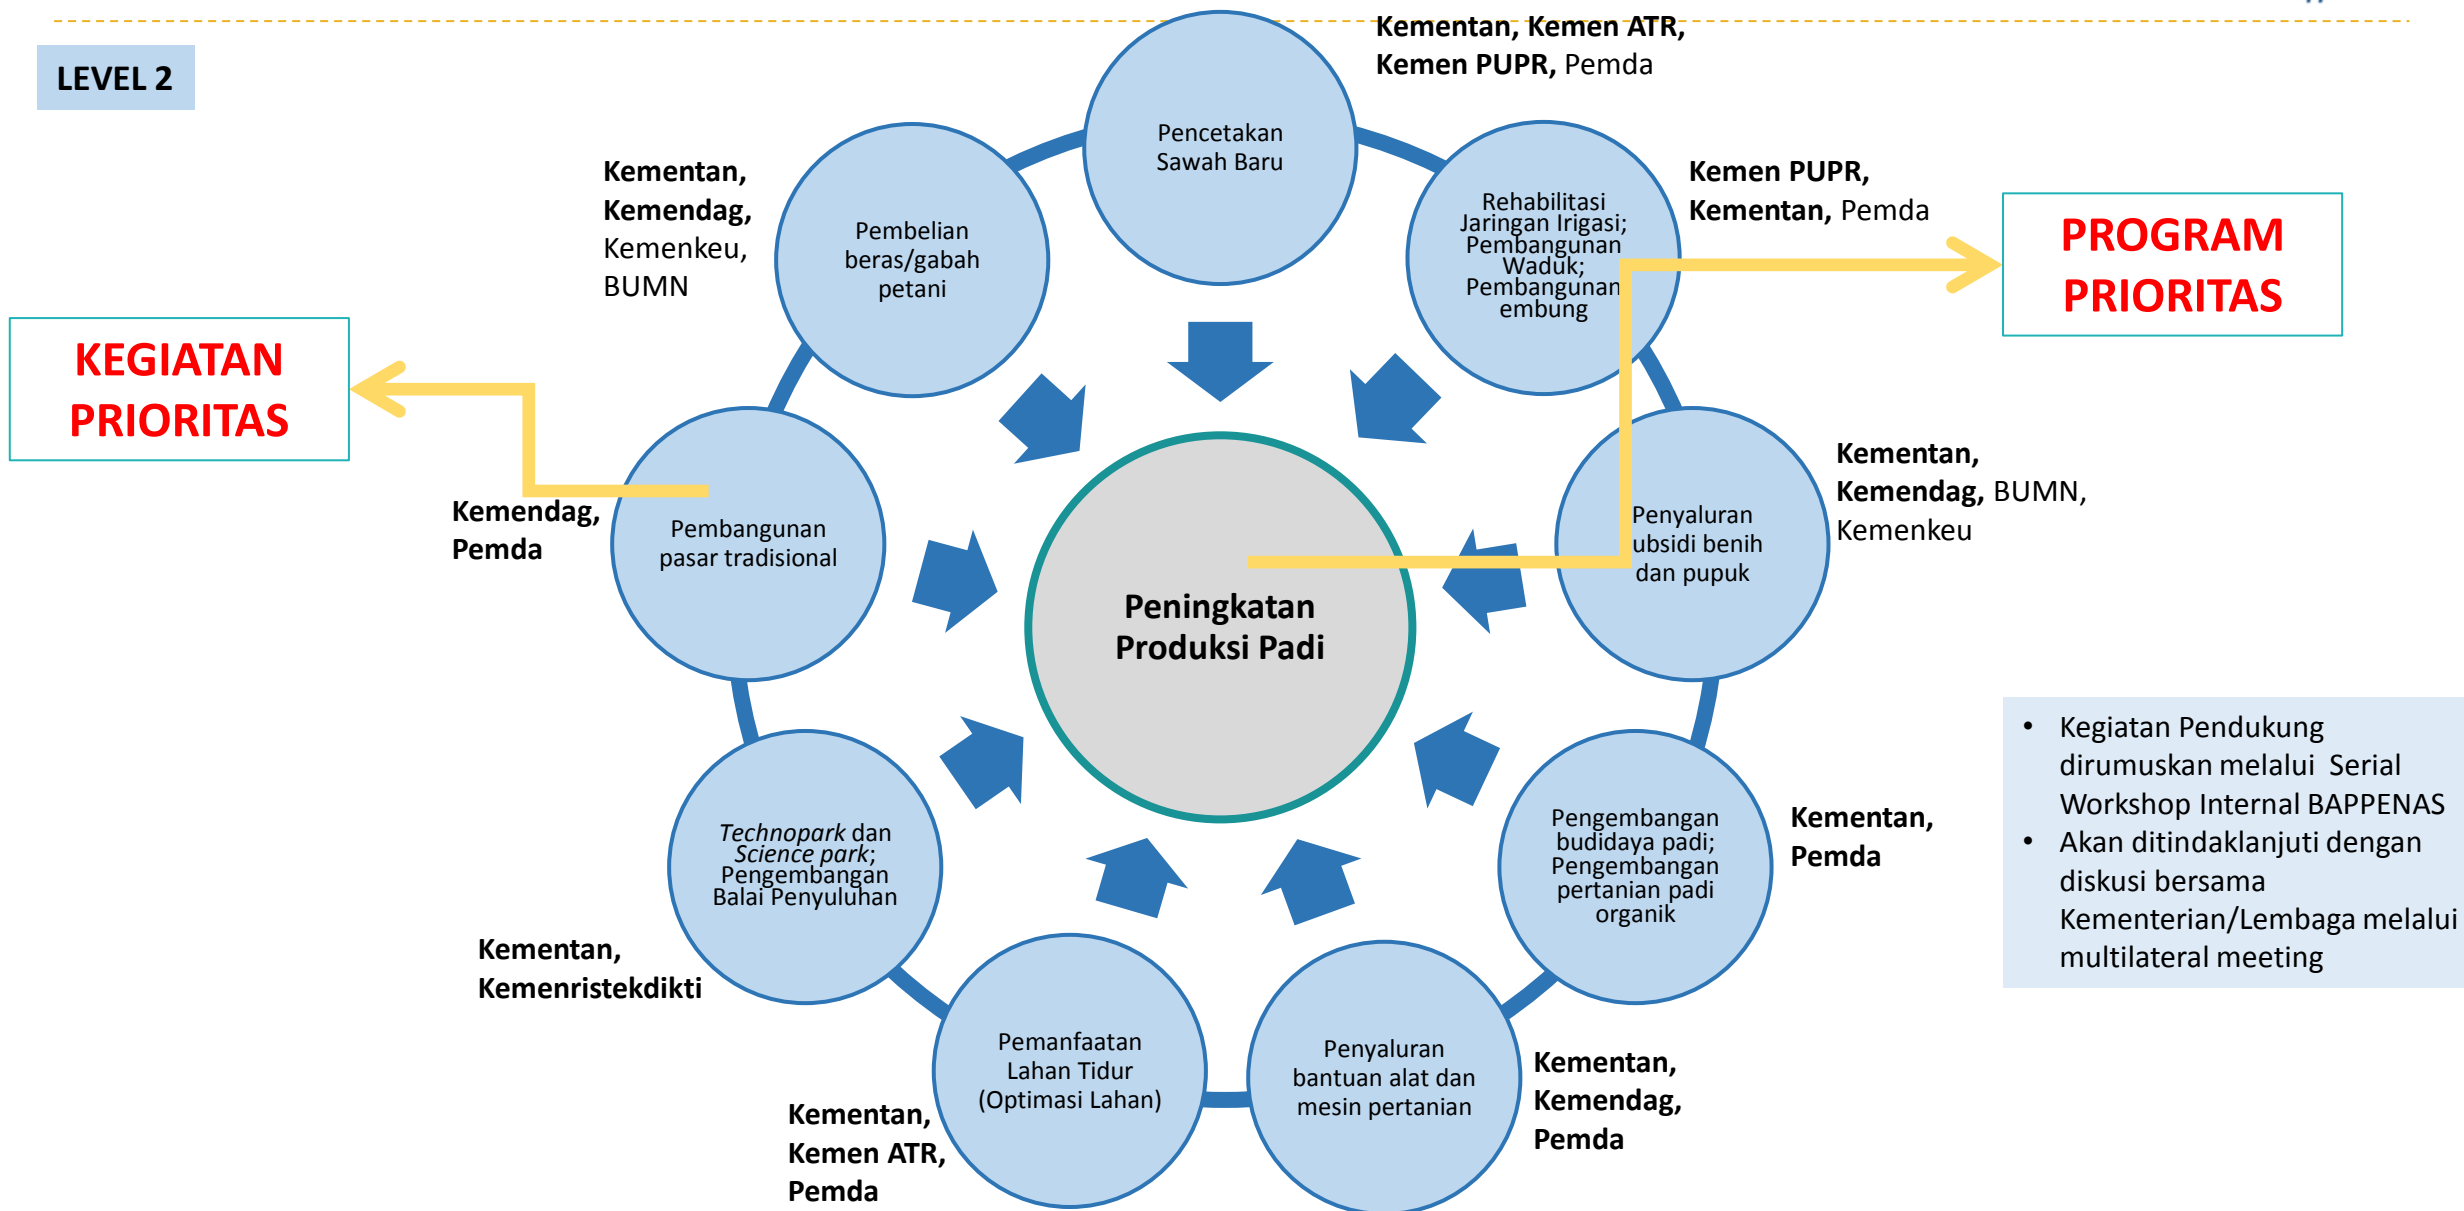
LEVEL 2

Kementan, Kemen ATR, Kemen PUPR, Pemda

Pencetakan Sawah Baru

Kementan, Kemendag, Kemenkeu, BUMN

Pembelian beras/gabah petani

Rehabilitasi Jaringan Irigasi; Pembangunan Waduk; Pembangunan embung

Kemen PUPR, Kementan, Pemda

PROGRAM PRIORITAS

KEGIATAN PRIORITAS

Kemendag, Pemda

Pembangunan pasar tradisional

Peningkatan Produksi Padi

Penyaluran ubsidi benih dan pupuk

Kementan, Kemendag, BUMN, Kemenkeu

- Kegiatan Pendukung dirumuskan melalui Serial Workshop Internal BAPPENAS
- Akan ditindaklanjuti dengan diskusi bersama Kementerian/Lembaga melalui multilateral meeting

*Technopark* dan *Science park*; Pengembangan Balai Penyuluhan

Pengembangan budidaya padi; Pengembangan pertanian padi organik

Kementan, Pemda

Kementan, Kemenristekdikti

Pemanfaatan Lahan Tidur (Optimasi Lahan)

Penyaluran bantuan alat dan mesin pertanian

Kementan, Kemendag, Pemda

Kementan, Kemen ATR, Pemda